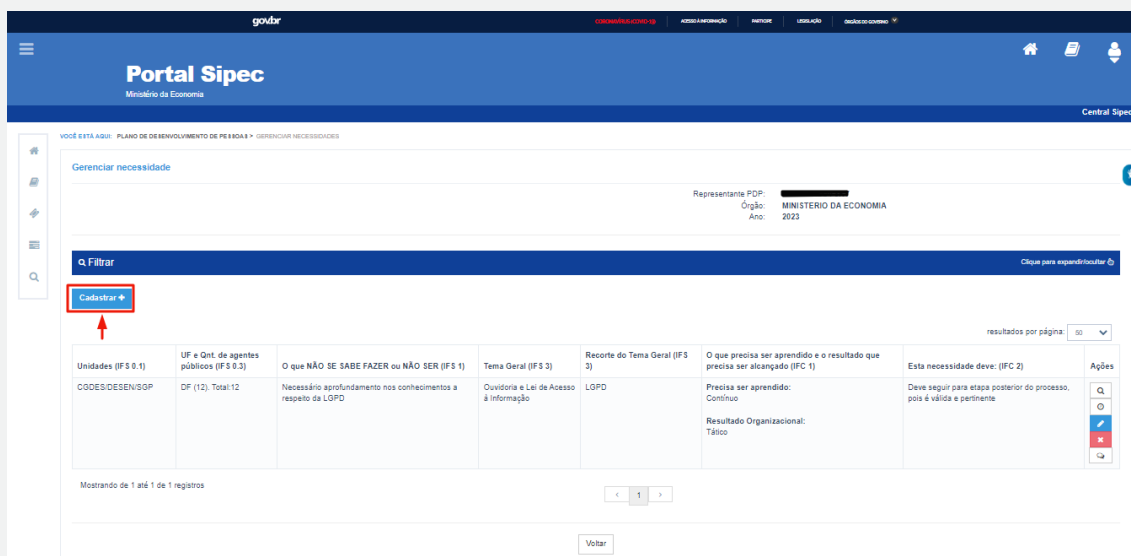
gov.br

CORONAVÍRUS (COVID-19) ACESSO À INFORMAÇÃO PARTICIPE LEGISLAÇÃO ÓRGÃOS DO GOVERNO

Portal Sipec
Ministério da Economia

Central Sipec

VOCÊ ESTÁ AQUI: PLANO DE DESENVOLVIMENTO DE PESSOAS > GERENCIAR NECESSIDADES

Gerenciar necessidade

Representante PDP: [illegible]
Órgão: MINISTERIO DA ECONOMIA
Ano: 2023

Filtrar

Clique para expandir/ocultar

Cadastrar +

resultados por página: 50

| Unidades (IFS 0.1) | UF e Qnt. de agentes públicos (IFS 0.3) | O que NÃO SE SABE FAZER ou NÃO SER (IFS 1) | Tema Geral (IFS 3) | Recorte do Tema Geral (IFS 3) | O que precisa ser aprendido e o resultado que precisa ser alcançado (IFC 1) | Esta necessidade deve: (IFC 2) | Ações |
|---|---|---|---|---|---|---|---|
| CGDES/DESEN/SGP | DF (12). Total:12 | Necessário aprofundamento nos conhecimentos a respeito da LGPD | Ouvidoria e Lei de Acesso à Informação | LGPD | Precisa ser aprendido: Contínuo Resultado Organizacional: Tático | Deve seguir para etapa posterior do processo, pois é válida e pertinente | |

Mostrando de 1 até 1 de 1 registros

‹ 1 ›

Voltar